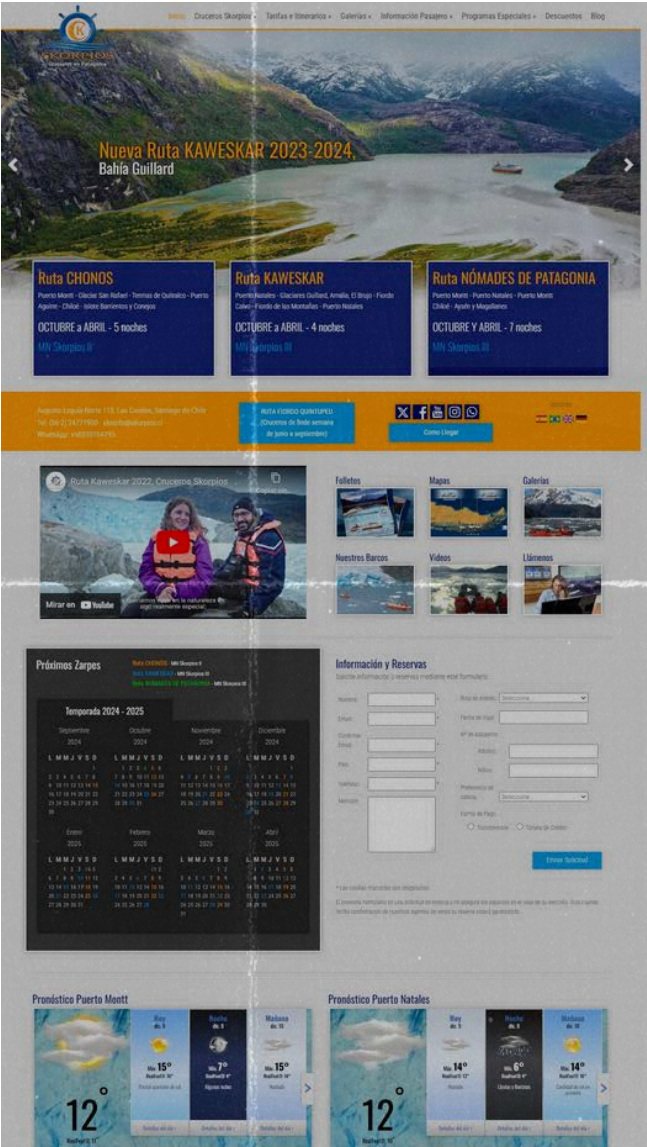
Inicio Cruceros Skorpios Tarifas e Itinerarios Galerías Información Pasajero Programas Especiales Descuentos Blog

Skorpios

Nueva Ruta KAWESKAR 2023-2024, Bahía Guillard

Ruta CHONOS
Puerto Montt - Glaciar San Rafael - Termas de Quitralco - Puerto Aguirre - Chiloé - Islotes Barrientos y Conejos
OCTUBRE a ABRIL - 5 noches
MN Skorpios II

Ruta KAWESKAR
Puerto Natales - Glaciares Guillard, Amalia, El Brujo - Fiordo Calvo - Fiordo de las Montañas - Puerto Natales
OCTUBRE a ABRIL - 4 noches
MN Skorpios III

Ruta NÓMADES DE PATAGONIA
Puerto Natales - Puerto Natales - Puerto Montt Chiloé - Aysén y Magallanes
OCTUBRE Y ABRIL - 7 noches
MN Skorpios III

Augusto Leguía Norte 118, Las Condes, Santiago de Chile
Tel: (56-2) 24771900
Whatsapp: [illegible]

RUTA FIORDO QUINTUPEU (Cruceros de fin de semana de junio a septiembre)

Cómo Llegar

Ruta Kaweskar 2022, Cruceros Skorpios
Mirar en YouTube

Folletos
Mapas
Galerías
Nuestros Barcos
Videos
Llámenos

Próximos Zarpes
Ruta CHONOS - MN Skorpios II
Ruta KAWESKAR - MN Skorpios III
Ruta NÓMADES DE PATAGONIA - MN Skorpios III

Temporada 2024 - 2025
Septiembre 2024
Octubre 2024
Noviembre 2024
Diciembre 2024
Enero 2025
Febrero 2025
Marzo 2025
Abril 2025

Información y Reservas
Solicite información y reservas mediante este formulario.
Nombre
Email
Confirmar Email
País
Teléfono
Mensaje
Ruta de interés
Seleccione
Fecha de viaje
Nº de pasajeros
Adultos
Niños
Preferencia de cabina
Seleccione
Forma de Pago
Transferencia
Tarjeta de Crédito
Enviar Solicitud

Pronóstico Puerto Montt
Hoy
Noche
Mañana
15°
7°
15°
12°

Pronóstico Puerto Natales
Hoy
Noche
Mañana
14°
6°
14°
12°